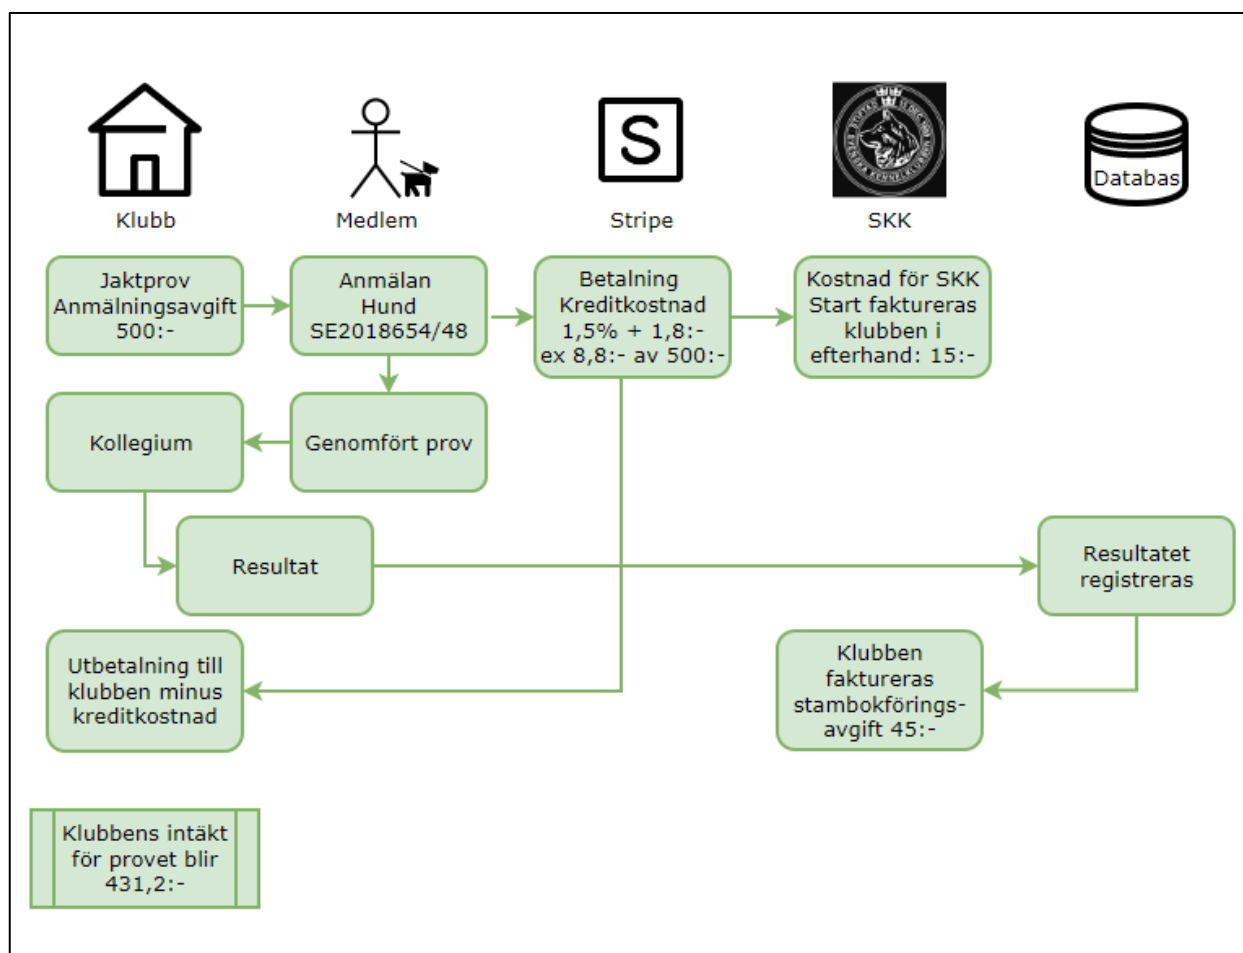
Klubb

Medlem

S

Stripe

SKK

Databas

Jaktprov Anmälningsavgift 500:-

Anmälan Hund SE2018654/48

Betalning Kreditkostnad 1,5% + 1,8:- ex 8,8:- av 500:-

Kostnad för SKK Start faktureras klubben i efterhand: 15:-

Kollegium

Genomfört prov

Resultat

Resultatet registreras

Utbetalning till klubben minus kreditkostnad

Klubben faktureras stambokförings-avgift 45:-

Klubbens intäkt för provet blir 431,2:-